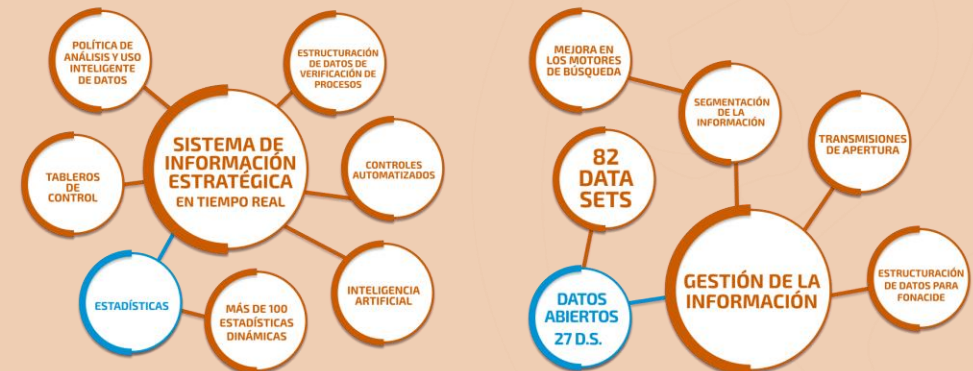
SISTEMA DE INFORMACIÓN ESTRATÉGICA EN TIEMPO REAL

POLÍTICA DE ANÁLISIS Y USO INTELIGENTE DE DATOS

ESTRUCTURACIÓN DE DATOS DE VERIFICACIÓN DE PROCESOS

TABLEROS DE CONTROL

CONTROLES AUTOMATIZADOS

ESTADÍSTICAS

MÁS DE 100 ESTADÍSTICAS DINÁMICAS

INTELIGENCIA ARTIFICIAL

MEJORA EN LOS MOTORES DE BÚSQUEDA

SEGMENTACIÓN DE LA INFORMACIÓN

82 DATA SETS

TRANSMISIONES DE APERTURA

GESTIÓN DE LA INFORMACIÓN

DATOS ABIERTOS 27 D.S.

ESTRUCTURACIÓN DE DATOS PARA FONACIDE